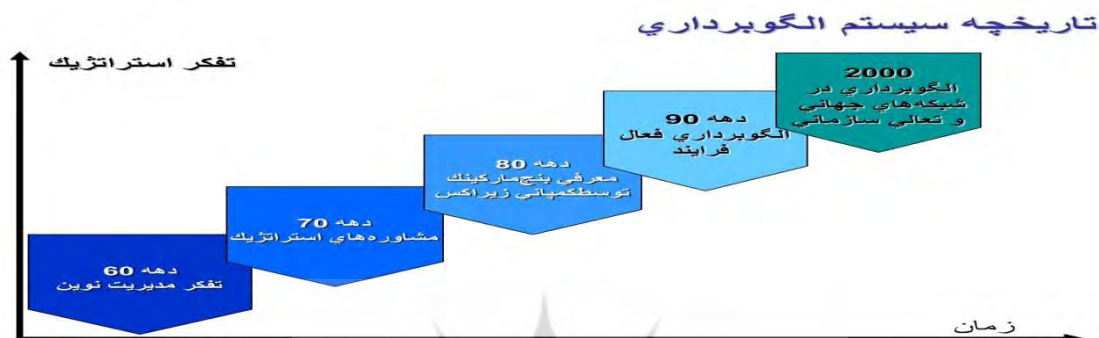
تاريخچه سيستم الگوبرداري

تفكر استراتژيك

2000
الگوبرداري در شبكه‌هاي جهاني و تعالي سازماني

دهه 90
الگوبرداري فعال فرايند

دهه 80
معرفي بنچماركينك توسطكمپاني زيراكس

دهه 70
مشاوره‌هاي استراتژيك

دهه 60
تفكر مديريت نوين

زمان